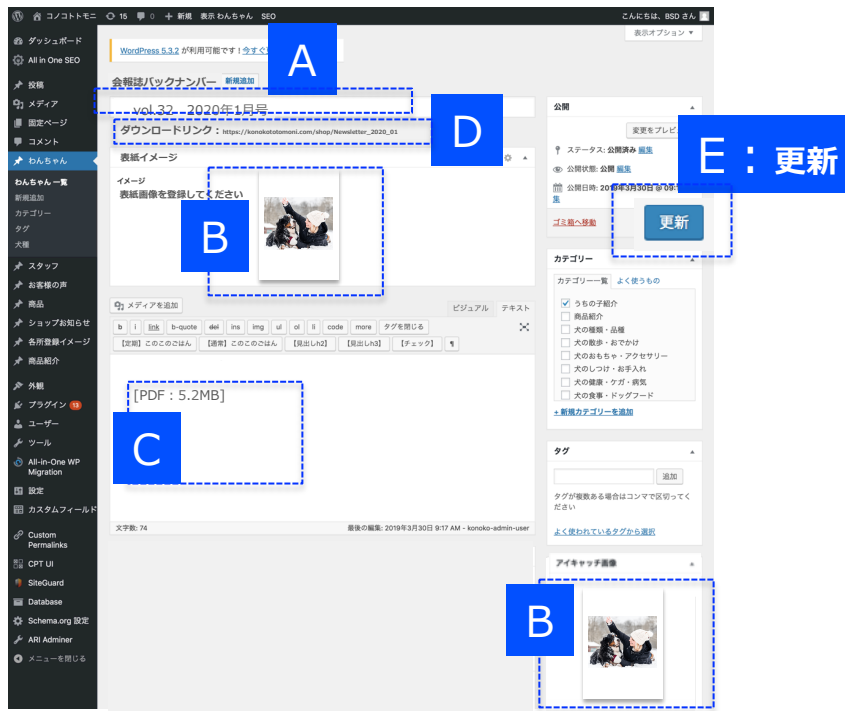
コノコトモニ 15 0 + 新規 表示 わんちゃん SEO こんにちは、BSD さん

表示オプション ▾

ダッシュボード
All in One SEO
投稿
メディア
固定ページ
コメント
わんちゃん
わんちゃん一覧
新規追加
カテゴリー
タグ
犬種
スタッフ
お客様の声
商品
ショップお知らせ
各所登録イメージ
商品紹介
外観
プラグイン 13
ユーザー
ツール
All-in-One WP Migration
設定
カスタムフィールド
Custom Permalinks
CPT UI
SiteGuard
Database
Schema.org 設定
ARI Adminer
メニューを閉じる

WordPress 5.3.2 が利用可能です！今すぐ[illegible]

A

会報誌バックナンバー 新規追加

vol.32 2020年1月号

ダウンロードリンク：https://konokotomoni.com/shop/Newsletter_2020_01

D

表紙イメージ

イメージ
表紙画像を登録してください

B

メディアを追加 ビジュアル テキスト

b i link b-quote del ins img ul ol li code more タグを閉じる
【定期】このこのごはん 【通常】このこのごはん 【見出しh2】 【見出しh3】 【チェック】 ¶

[PDF：5.2MB]

C

文字数: 74 最後の編集: 2019年3月30日 9:17 AM - konoko-admin-user

公開

変更をプレビ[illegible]

ステータス: 公開済み 編集
公開状態: 公開 編集
公開日時: 2019年3月30日 @ 09:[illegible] 集

ゴミ箱へ移動

E：更新

更新

カテゴリー

カテゴリー一覧 よく使うもの

うちの子紹介
商品紹介
犬の種類・品種
犬の散歩・おでかけ
犬のおもちゃ・アクセサリー
犬のしつけ・お手入れ
犬の健康・ケガ・病気
犬の食事・ドッグフード

+ 新規カテゴリーを追加

タグ

追加

タグが複数ある場合はコンマで区切ってください

よく使われているタグから選択

アイキャッチ画像

B